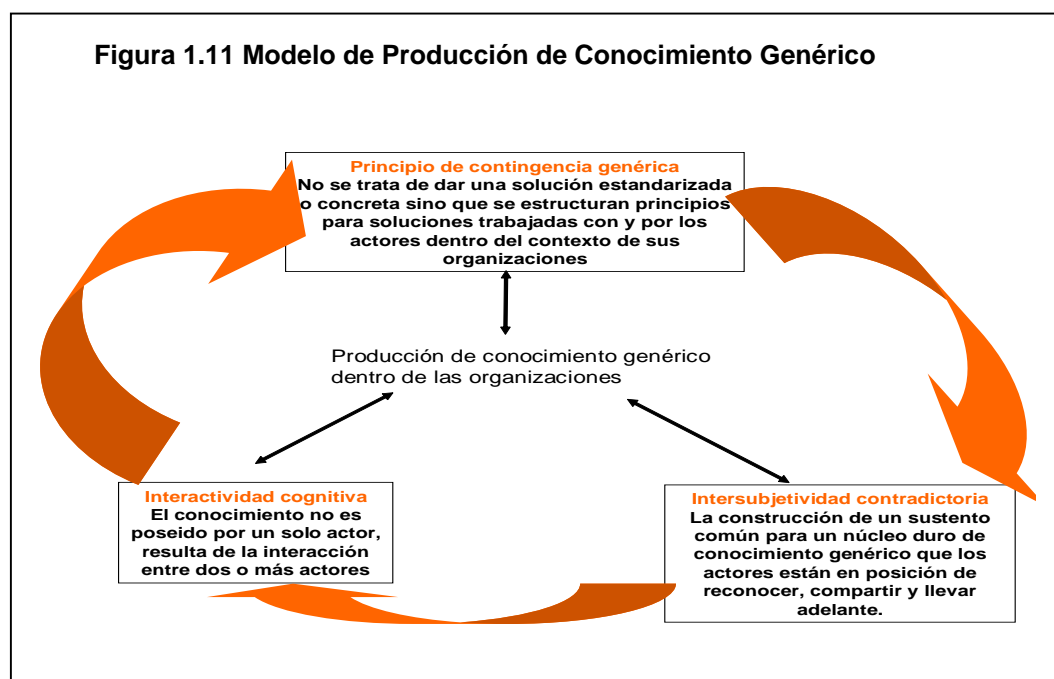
Figura 1.11 Modelo de Producción de Conocimiento Genérico

Principio de contingencia genérica
No se trata de dar una solución estandarizada o concreta sino que se estructuran principios para soluciones trabajadas con y por los actores dentro del contexto de sus organizaciones

Producción de conocimiento genérico dentro de las organizaciones

Interactividad cognitiva
El conocimiento no es poseido por un solo actor, resulta de la interacción entre dos o más actores

Intersubjetividad contradictoria
La construcción de un sustento común para un núcleo duro de conocimiento genérico que los actores están en posición de reconocer, compartir y llevar adelante.